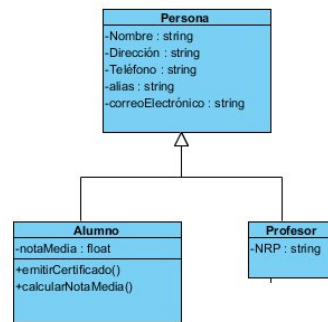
Persona

-Nombre : string
-Dirección : string
-Teléfono : string
-alias : string
-correoElectrónico : string

Alumno

-notaMedia : float

+emitirCertificado()
+calcularNotaMedia()

Profesor

-NRP : string